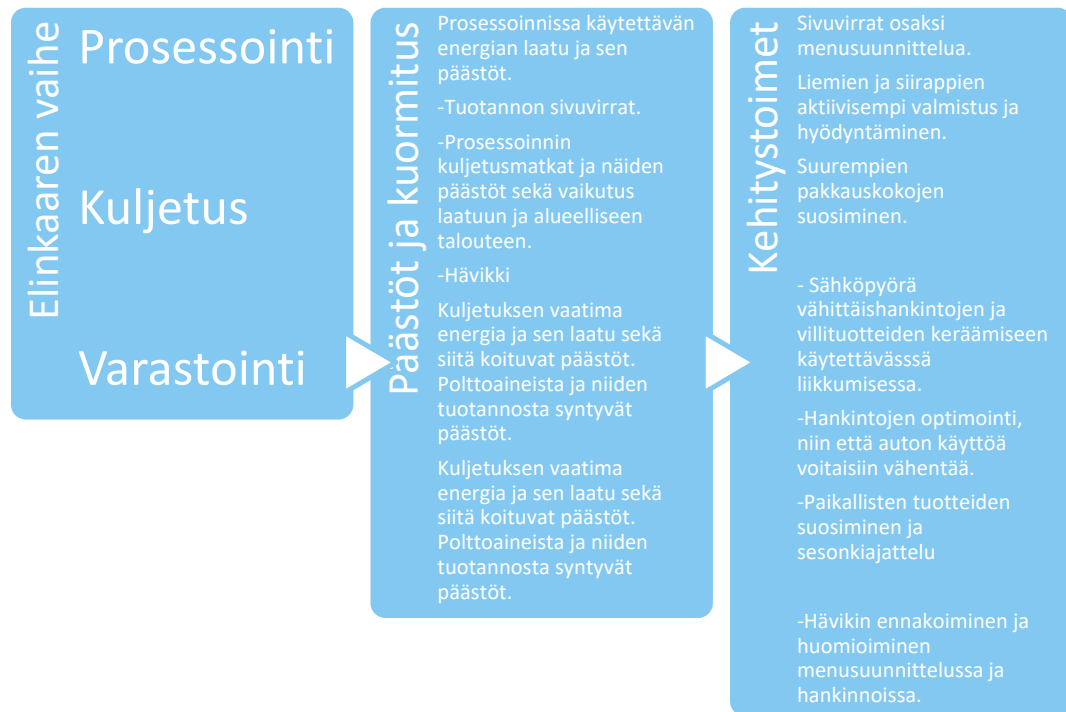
Elinkaaren vaihe

Prosessointi

Kuljetus

Varastointi

Päästöt ja kuormitus

Prosessoinnissa käytettävän energian laatu ja sen päästöt.

-Tuotannon sivuvirrat.

-Prosessoinnin kuljetusmatkat ja näiden päästöt sekä vaikutus laatuun ja alueelliseen talouteen.

-Hävikki

Kuljetuksen vaatima energia ja sen laatu sekä siitä koituvat päästöt. Polttoaineista ja niiden tuotannosta syntyvät päästöt.

Kuljetuksen vaatima energia ja sen laatu sekä siitä koituvat päästöt. Polttoaineista ja niiden tuotannosta syntyvät päästöt.

Kehitystoimet

Sivuvirrat osaksi menusuunnittelua.

Liemien ja siirappien aktiivisempi valmistus ja hyödyntäminen.

Suurempien pakkauskokojen suosiminen.

- Sähköpyörä vähittäishankintojen ja villituotteiden keräämiseen käytettävässsä liikkumisessa.

-Hankintojen optimointi, niin että auton käyttöä voitaisiin vähentää.

-Paikallisten tuotteiden suosiminen ja sesonkiajattelu

-Hävikin ennakoiminen ja huomioiminen menusuunnittelussa ja hankinnoissa.